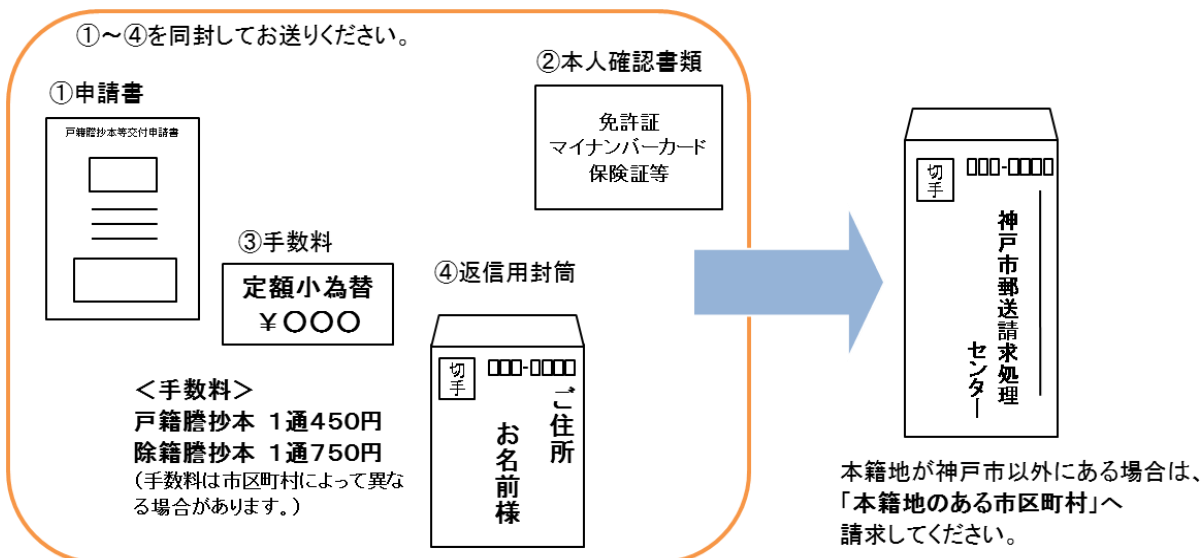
①～④を同封してお送りください。

①申請書

戸籍謄抄本等交付申請書

②本人確認書類

免許証
マイナンバーカード
保険証等

③手数料

定額小為替
￥〇〇〇

④返信用封筒

切手

□□□-□□□□

ご住所

お名前様

＜手数料＞
戸籍謄抄本 1通450円
除籍謄抄本 1通750円
（手数料は市区町村によって異なる場合があります。）

切手

□□□-□□□□

神戸市郵送請求処理センター

本籍地が神戸市以外にある場合は、「本籍地のある市区町村」へ請求してください。